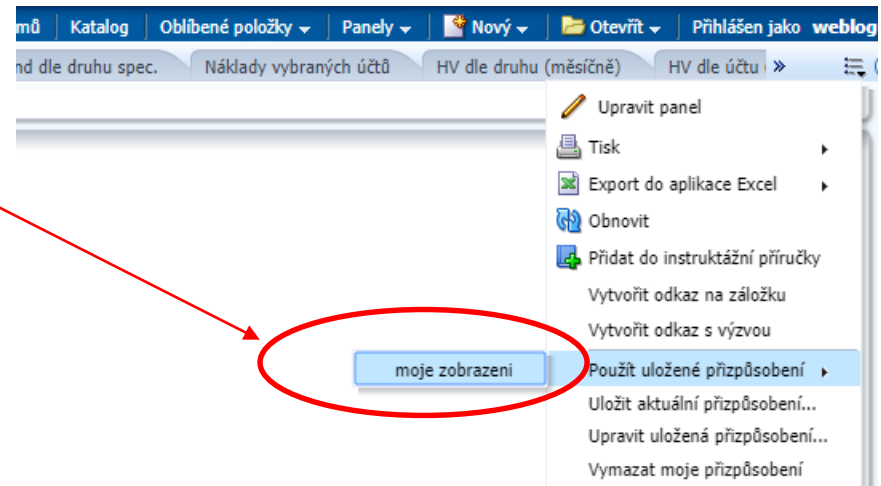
mů | Katalog | Oblíbené položky ▾ | Panely ▾ | Nový ▾ | Otevřít ▾ | Přihlášen jako weblog

nd dle druhu spec. | Náklady vybraných účtů | HV dle druhu (měsíčně) | HV dle účtu | »

Upravit panel
Tisk
Export do aplikace Excel
Obnovit
Přidat do instruktážní příručky
Vytvořit odkaz na záložku
Vytvořit odkaz s výzvou
Použít uložené přizpůsobení
moje zobrazeni
Uložit aktuální přizpůsobení...
Upravit uložená přizpůsobení...
Vymazat moje přizpůsobení